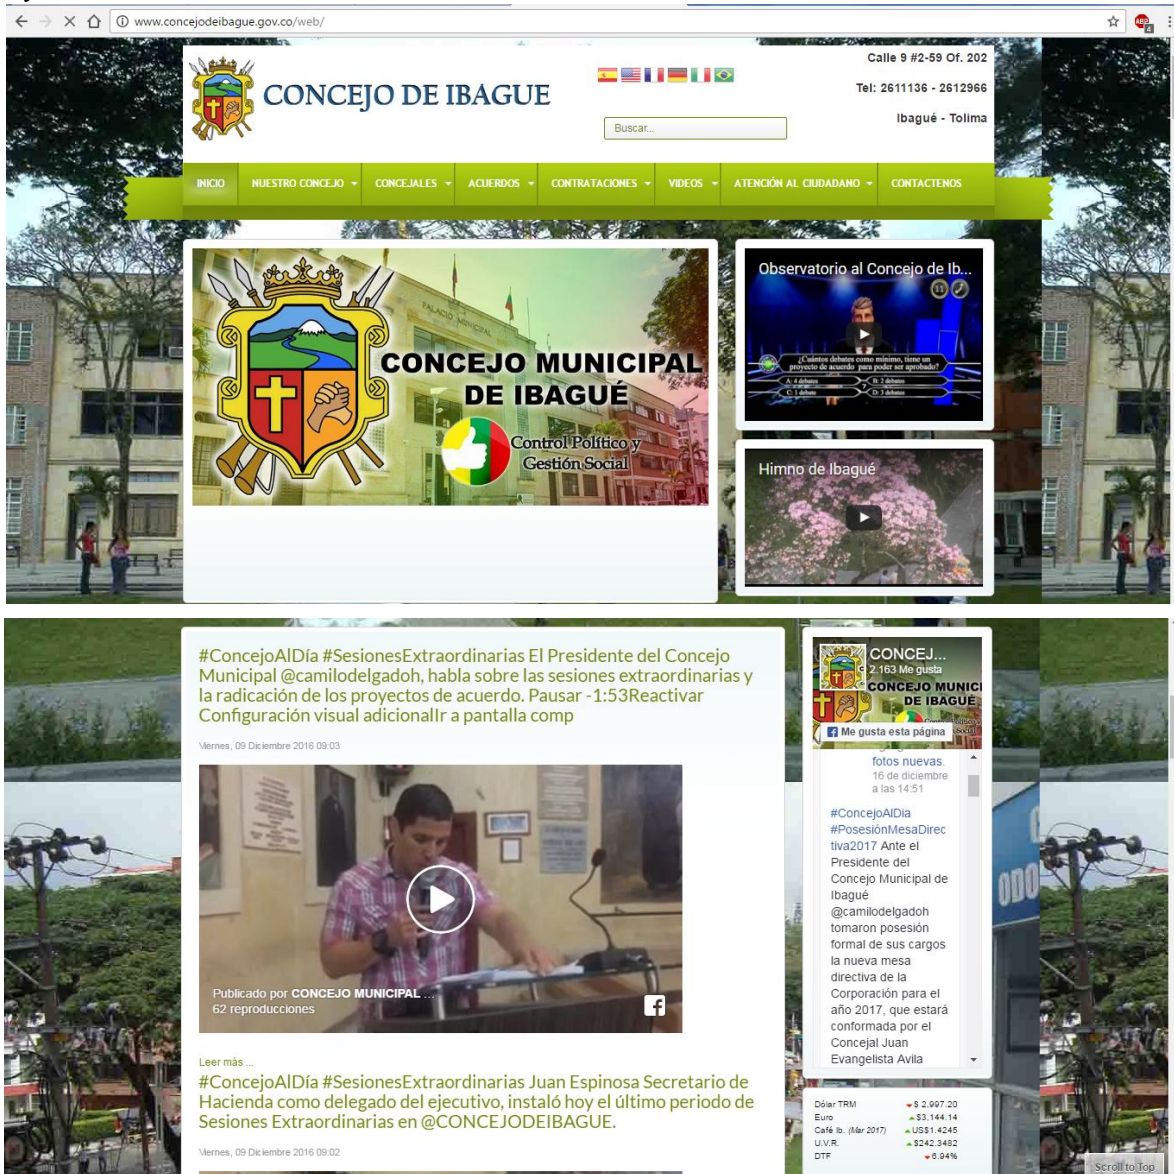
www.concejodeibague.gov.co/web/

CONCEJO DE IBAGUE

Buscar...

Calle 9 #2-59 Of. 202
Tel: 2611136 - 2612966
Ibagué - Tolima

INICIO | NUESTRO CONCEJO | CONCEJALES | ACUERDOS | CONTRATACIONES | VIDEOS | ATENCIÓN AL CIUDADANO | CONTACTENOS

CONCEJO MUNICIPAL DE IBAGUÉ
Control Político y Gestión Social

Observatorio al Concejo de Ib...
¿Cuantos debates como mínimo, tiene un proyecto de acuerdo para poder ser aprobado?
A: 4 debates
B: 2 debates
C: 1 debate
D: 3 debates

Himno de Ibagué

#ConcejoAlDía #SesionesExtraordinarias El Presidente del Concejo Municipal @camilodelgadoh, habla sobre las sesiones extraordinarias y la radicación de los proyectos de acuerdo. Pausar -1:53Reactivar Configuración visual adicionalIr a pantalla comp

Viernes, 09 Diciembre 2016 09:03

Publicado por CONCEJO MUNICIPAL ...
62 reproducciones

Leer más ...

#ConcejoAlDía #SesionesExtraordinarias Juan Espinosa Secretario de Hacienda como delegado del ejecutivo, instaló hoy el último periodo de Sesiones Extraordinarias en @CONCEJODEIBAGUE.

Viernes, 09 Diciembre 2016 09:02

CONCEJ...
2 163 Me gusta
CONCEJO MUNICI DE IBAGUE
Me gusta esta página

fotos nuevas.
16 de diciembre a las 14:51

#ConcejoAlDia #PosesiónMesaDirectiva2017 Ante el Presidente del Concejo Municipal de Ibagué @camilodelgadoh tomaron posesión formal de sus cargos la nueva mesa directiva de la Corporación para el año 2017, que estará conformada por el Concejal Juan Evangelista Avila

| Dólar TRM | $ 2.997.20 |
|---|---|
| Euro | $3.144.14 |
| Café Ib. (Mar 2017) | US$1.4245 |
| U.V.R. | $242.3482 |
| DTF | 6.94% |

Scroll to Top